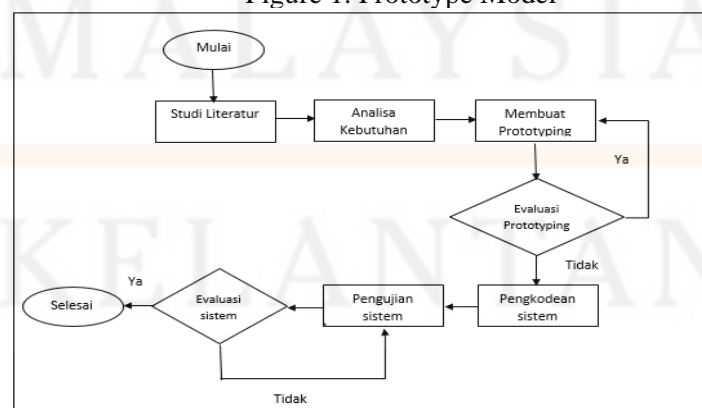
Figure 1: Prototype Model

MALAYSIA

KELANTAN

Mulai

Studi Literatur

Analisa Kebutuhan

Membuat Prototyping

Ya

Evaluasi Prototyping

Tidak

Pengkodean sistem

Pengujian sistem

Evaluasi sistem

Ya

Selesai

Tidak